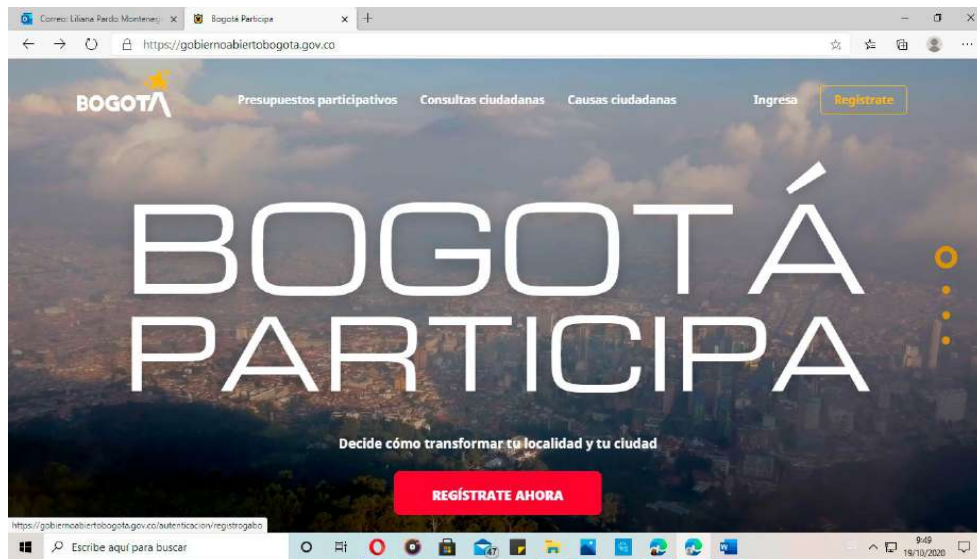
Correo: Liliana Pardo Monteneg ×
Bogotá Participa ×
+
https://gobiernoabiertobogota.gov.co

BOGOTÁ
Presupuestos participativos
Consultas ciudadanas
Causas ciudadanas
Ingresa
Regístrate

BOGOTÁ PARTICIPA

Decide cómo transformar tu localidad y tu ciudad

REGÍSTRATE AHORA

https://gobiernoabiertobogota.gov.co/autenticacion/registrogabo

Escribe aquí para buscar

9:49
19/10/2020